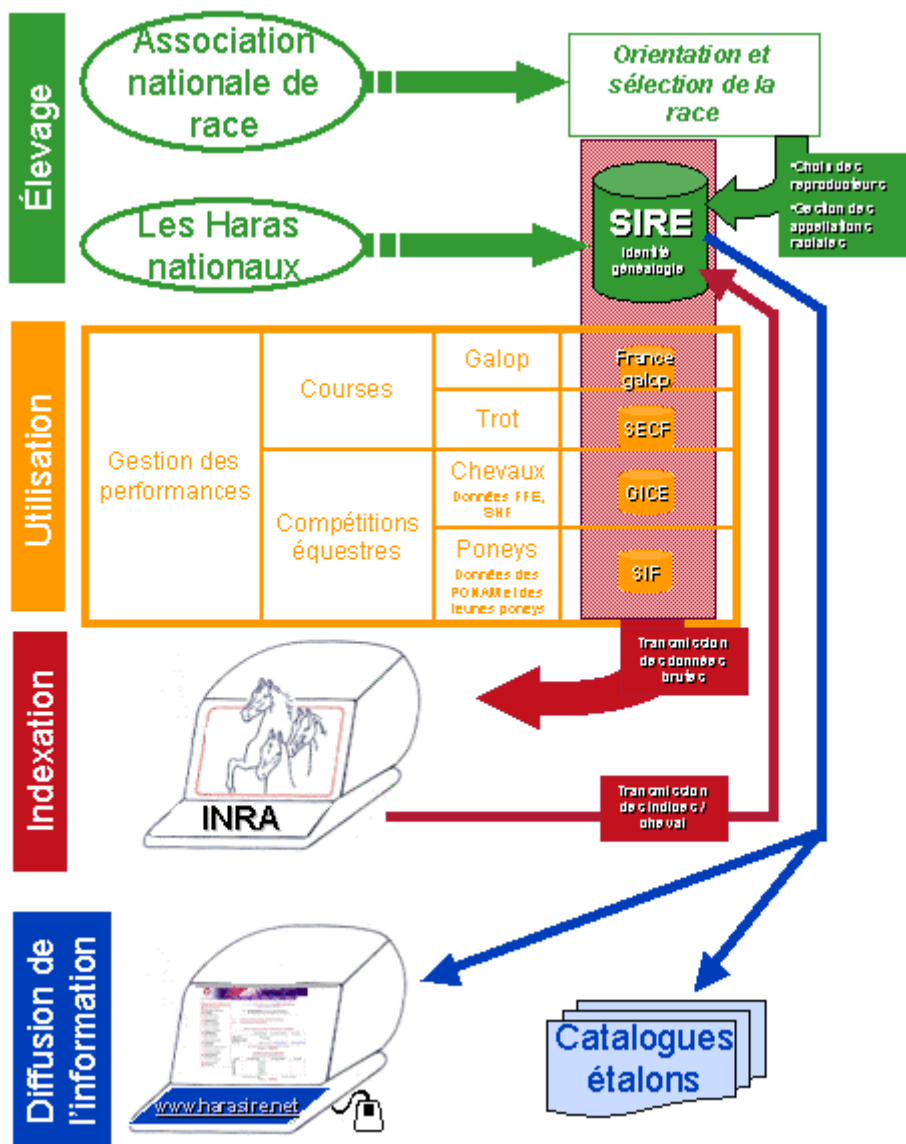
Élevage

Association nationale de race

Orientation et sélection de la race

•Choix des reproducteurs
•Gestion des appellations raciales

Les Haras nationaux

SIRE
Identité généalogie

Utilisation

| Gestion des performances | Courses | Galop | France galop |
|---|---|---|---|
| | | Trot | SECF |
| | Compétitions équestres | Chevaux Données FFE, SHF | GICE |
| | | Poneys Données des PONAM et des jeunes poneys | SIF |

Transmission des données brutes

Indexation

INRA

Transmission des indices / cheval

Diffusion de l'information

www.harasire.net

Catalogues étalons